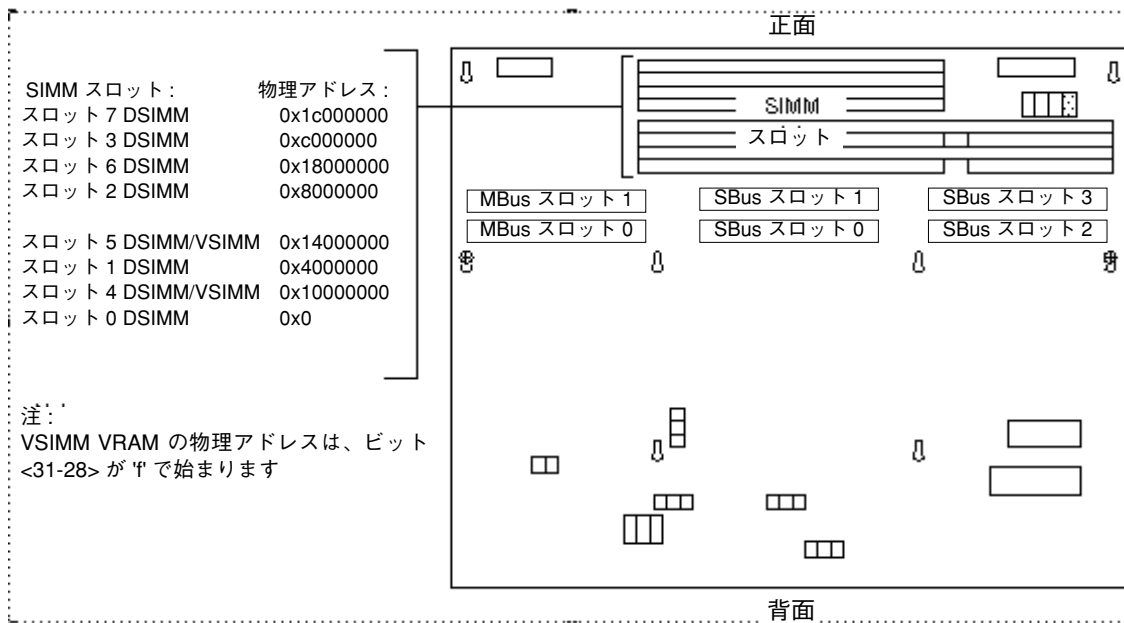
正面

| SIMM スロット : | 物理アドレス : |
|---|---|
| スロット 7 DSIMM | 0x1c000000 |
| スロット 3 DSIMM | 0xc000000 |
| スロット 6 DSIMM | 0x18000000 |
| スロット 2 DSIMM | 0x8000000 |
| スロット 5 DSIMM/VSIMM | 0x14000000 |
| スロット 1 DSIMM | 0x4000000 |
| スロット 4 DSIMM/VSIMM | 0x10000000 |
| スロット 0 DSIMM | 0x0 |

注 :
VSIMM VRAM の物理アドレスは、ビット <31-28> が 'f' で始まります

SIMM
スロット

MBus スロット 1
SBus スロット 1
SBus スロット 3
MBus スロット 0
SBus スロット 0
SBus スロット 2

背面